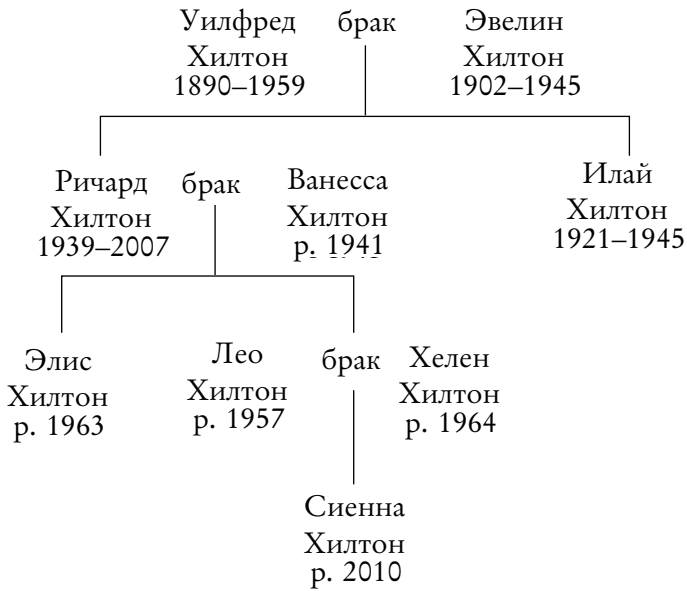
Уилфред Хилтон 1890–1959

брак

Эвелин Хилтон 1902–1945

Ричард Хилтон 1939–2007

брак

Ванесса Хилтон р. 1941

Илай Хилтон 1921–1945

Элис Хилтон р. 1963

Лео Хилтон р. 1957

брак

Хелен Хилтон р. 1964

Сиенна Хилтон р. 2010